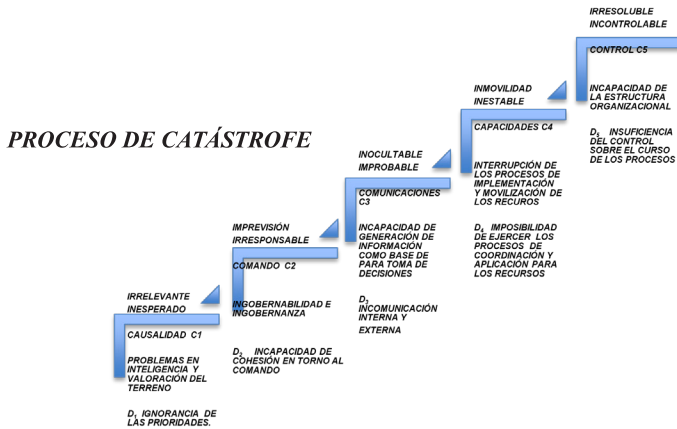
PROCESO DE CATÁSTROFE

IRRELEVANTE
INESPERADO

CAUSALIDAD C1

PROBLEMAS EN INTELIGENCIA Y VALORACIÓN DEL TERRENO

$D_1$ IGNORANCIA DE LAS PRIORIDADES.

IMPREVISIÓN
IRRESPONSABLE

COMANDO C2

INGOBERNABILIDAD E INGOBERNANZA

$D_2$ INCAPACIDAD DE COHESIÓN EN TORNO AL COMANDO

INOCULTABLE
IMPROBABLE

COMUNICACIONES C3

INCAPACIDAD DE GENERACIÓN DE INFORMACIÓN COMO BASE DE PARA TOMA DE DECISIONES

$D_3$ INCOMUNICACIÓN INTERNA Y EXTERNA

INMOVILIDAD
INESTABLE

CAPACIDADES C4

INTERRUPCIÓN DE LOS PROCESOS DE IMPLEMENTACIÓN Y MOVILIZACIÓN DE LOS RECUROS

$D_4$ IMPOSIBILIDAD DE EJERCER LOS PROCESOS DE COORDINACIÓN Y APLICACIÓN PARA LOS RECURSOS

IRRESOLUBLE
INCONTROLABLE

CONTROL C5

INCAPACIDAD DE LA ESTRUCTURA ORGANIZACIONAL

$D_5$ INSUFICIENCIA DEL CONTROL SOBRE EL CURSO DE LOS PROCESOS